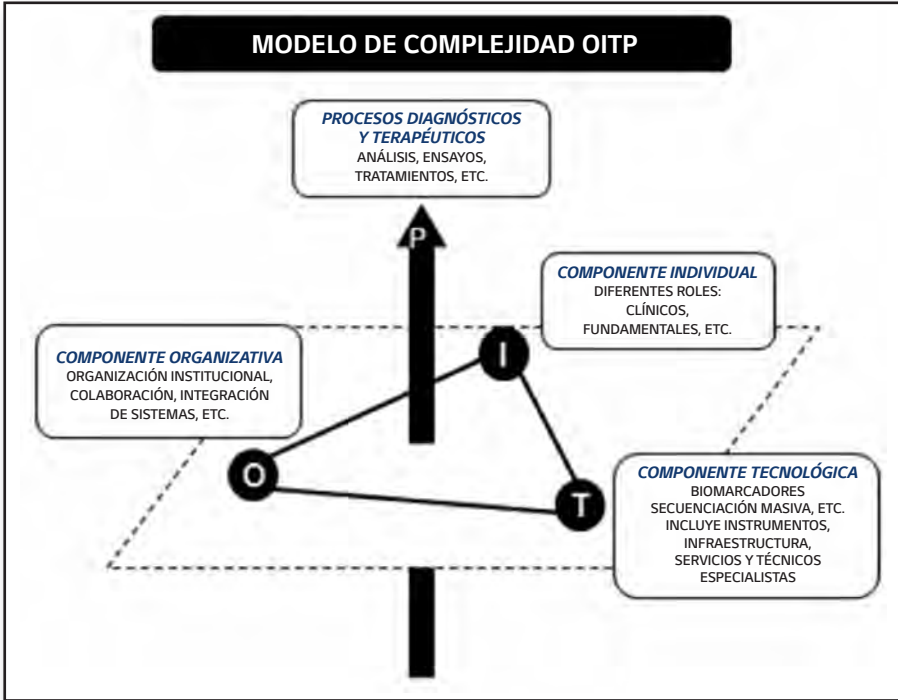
MODELO DE COMPLEJIDAD OITP

PROCESOS DIAGNÓSTICOS Y TERAPÉUTICOS
ANÁLISIS, ENSAYOS, TRATAMIENTOS, ETC.

P

COMPONENTE INDIVIDUAL
DIFERENTES ROLES: CLÍNICOS, FUNDAMENTALES, ETC.

COMPONENTE ORGANIZATIVA
ORGANIZACIÓN INSTITUCIONAL, COLABORACIÓN, INTEGRACIÓN DE SISTEMAS, ETC.

I

O

T

COMPONENTE TECNOLÓGICA
BIOMARCADORES
SECUENCIACIÓN MASIVA, ETC.
INCLUYE INSTRUMENTOS, INFRAESTRUCTURA, SERVICIOS Y TÉCNICOS ESPECIALISTAS